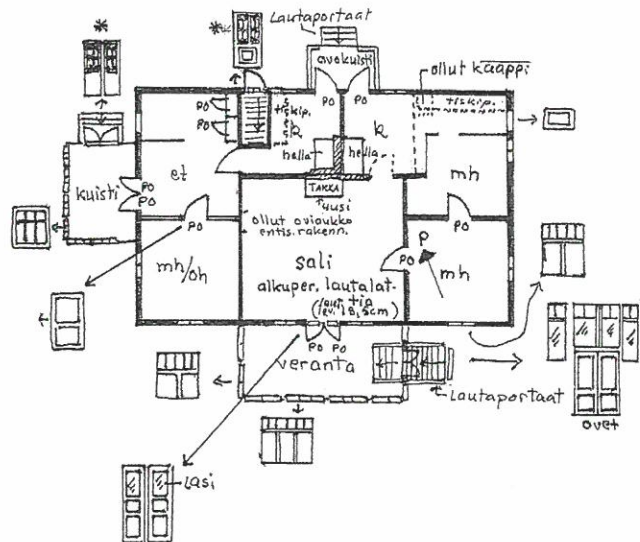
*
*
Lautaportaat
avokuisti
ollut kaappi
PO
PO
PO
PO
tiskip.
tiskip.
SR
k
hella
hella
et
kuisti
PO
PO
PO
TAKKA
uusi
ollut oviaukko
entis. rakenn.
mh
mh/oh
sali
alkuper. lautalattia
(lev. 18,5cm)
P
PO
mh
PO
PO
veranta
Lautaportaat
ovet
Lasi